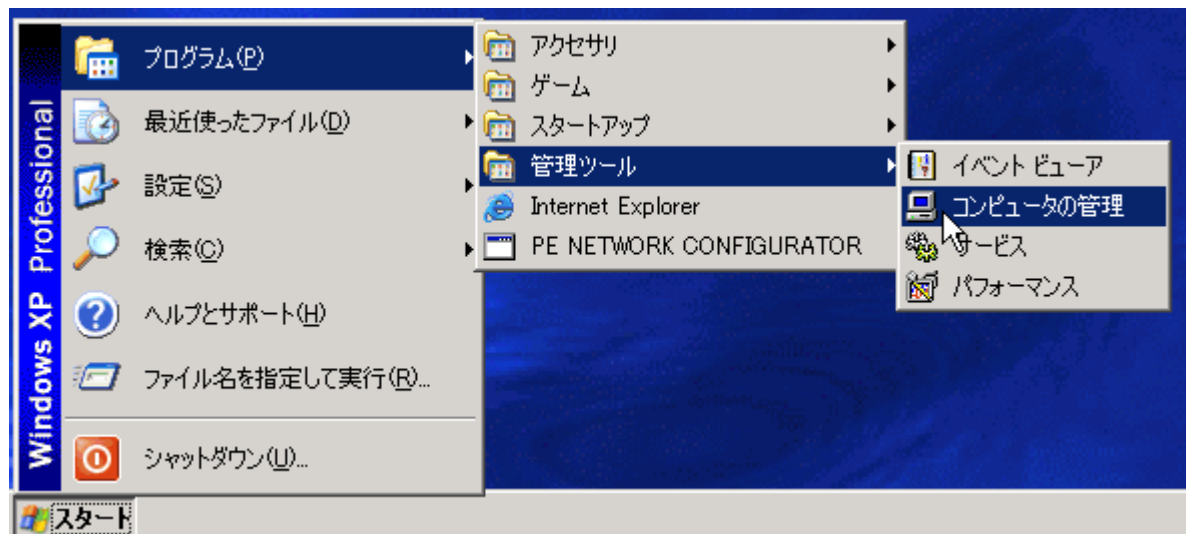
Windows XP Professional

プログラム(P)
最近使ったファイル(D)
設定(S)
検索(C)
ヘルプとサポート(H)
ファイル名を指定して実行(R)...
シャットダウン(U)...

アクセサリ
ゲーム
スタートアップ
管理ツール
Internet Explorer
PE NETWORK CONFIGURATOR

イベント ビューア
コンピュータの管理
サービス
パフォーマンス

スタート